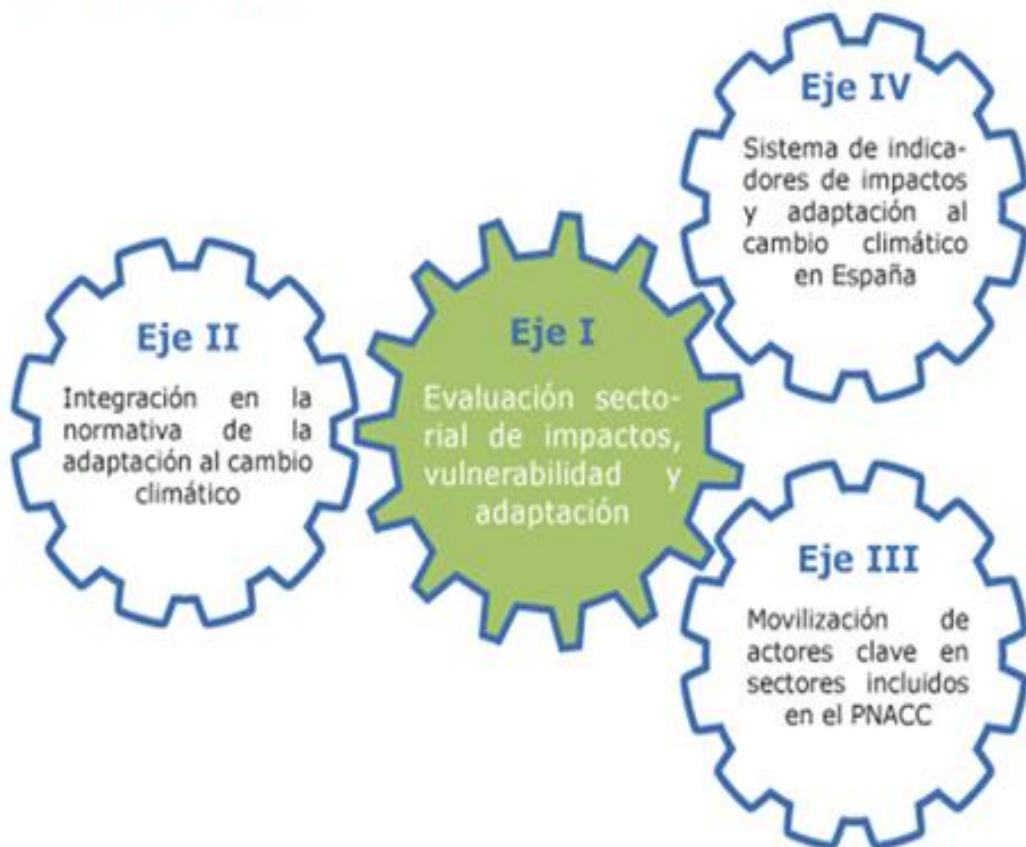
Eje IV

Sistema de indicadores de impactos y adaptación al cambio climático en España

Eje II

Integración en la normativa de la adaptación al cambio climático

Eje I

Evaluación sectorial de impactos, vulnerabilidad y adaptación

Eje III

Movilización de actores clave en sectores incluidos en el PNACC